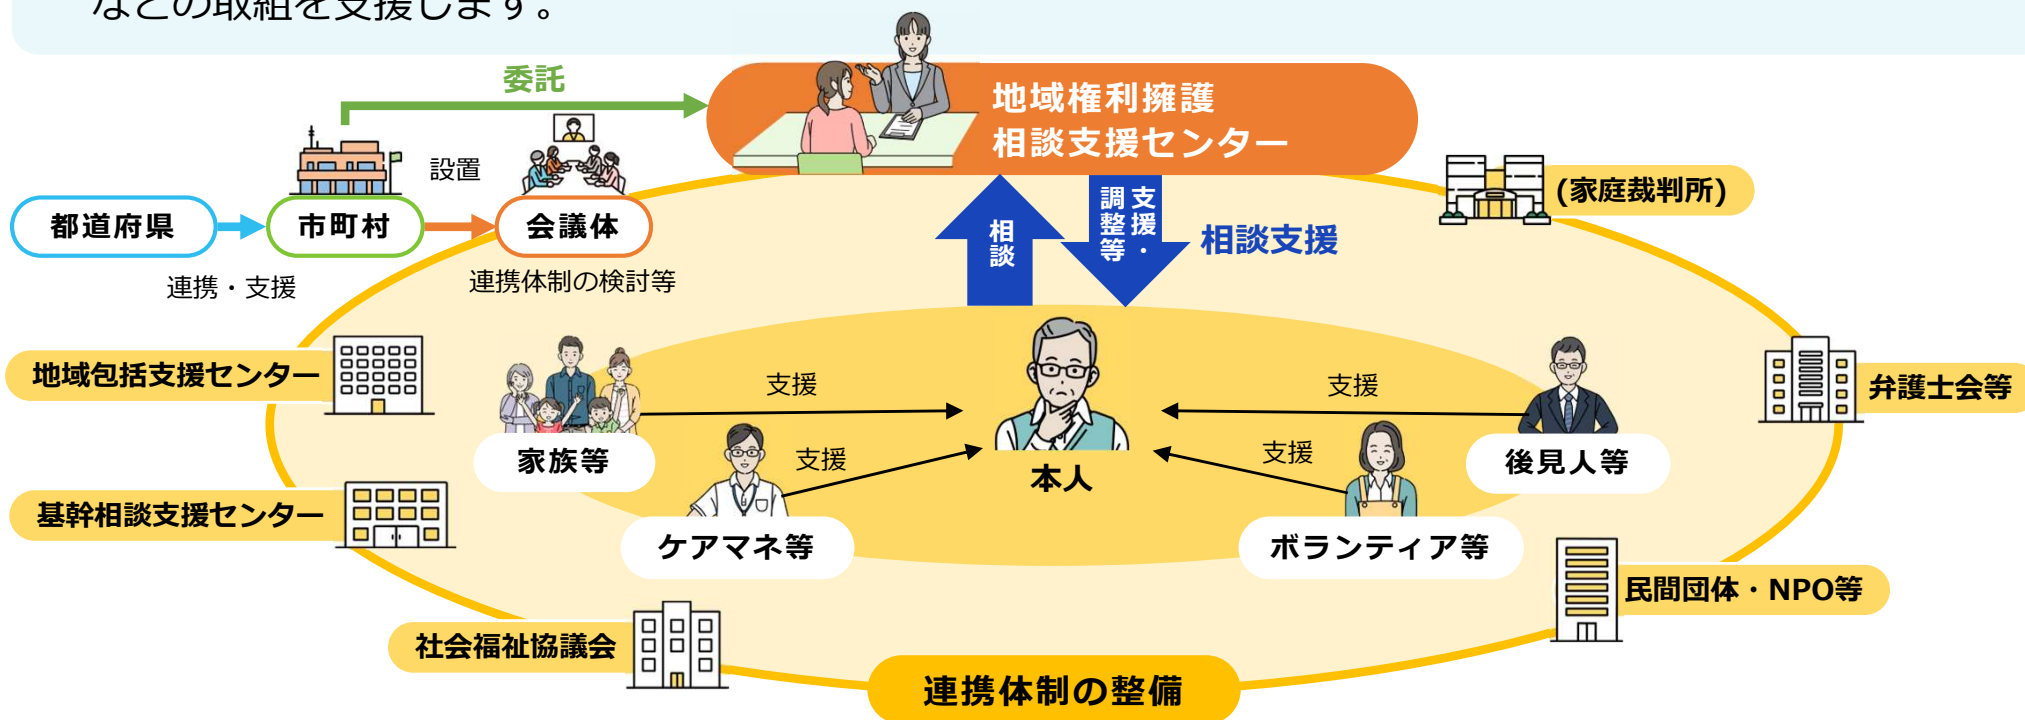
などの取組を支援します。

委託

地域権利擁護
相談支援センター

設置

都道府県
市町村
会議体

連携・支援
連携体制の検討等

(家庭裁判所)

相談
支援・調整等

相談支援

地域包括支援センター

支援
支援

家族等
本人
後見人等

支援
支援

弁護士会等

基幹相談支援センター

ケアマネ等
ボランティア等

民間団体・NPO等

社会福祉協議会

連携体制の整備